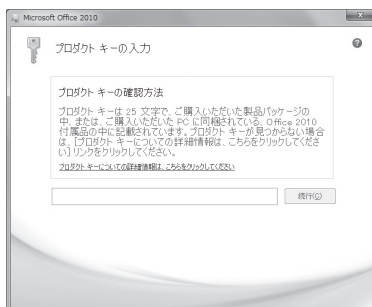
Microsoft Office 2010

プロダクト キーの入力

プロダクト キーの確認方法

プロダクト キーは 25 文字で、ご購入いただいた製品パッケージの中、または、ご購入いただいた PC に同梱されている、Office 2010 付属品の中に記載されています。プロダクト キーが見つからない場合は、[プロダクト キーについての詳細情報は、こちらをクリックしてください] リンクをクリックしてください。

プロダクト キーについての詳細情報は、こちらをクリックしてください

続行(C)